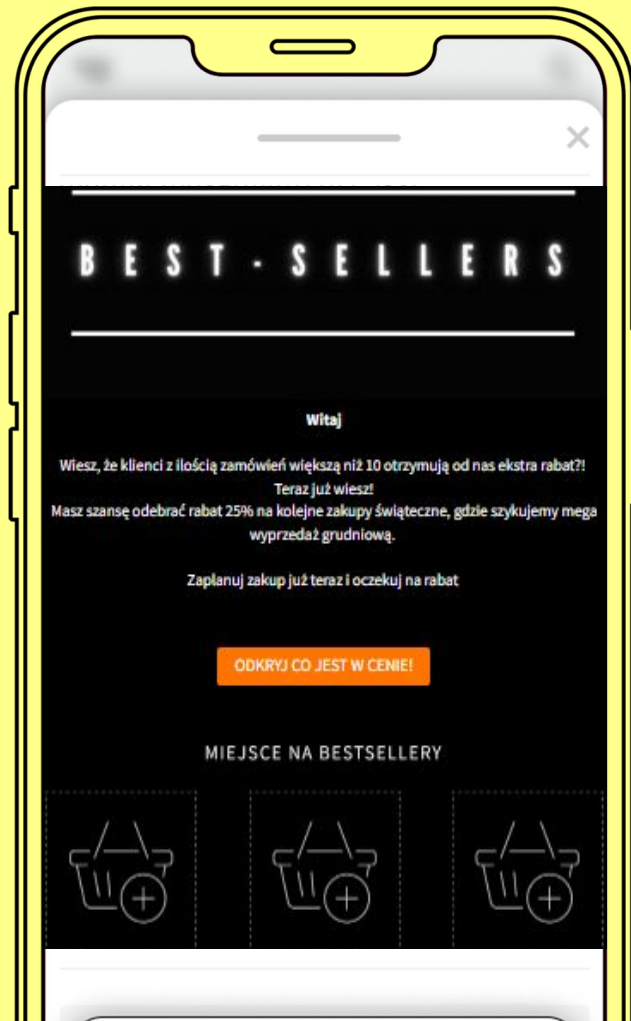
B E S T - S E L L E R S

Witaj

Wiesz, że klienci z ilością zamówień większą niż 10 otrzymują od nas ekstra rabat?! Teraz już wiesz!
Masz szansę odebrać rabat 25% na kolejne zakupy świąteczne, gdzie szykujemy mega wyprzedaż grudniową.

Zaplanuj zakup już teraz i oczekuj na rabat

ODKRYJ CO JEST W CENIE!

MIEJSCE NA BESTSELLERY